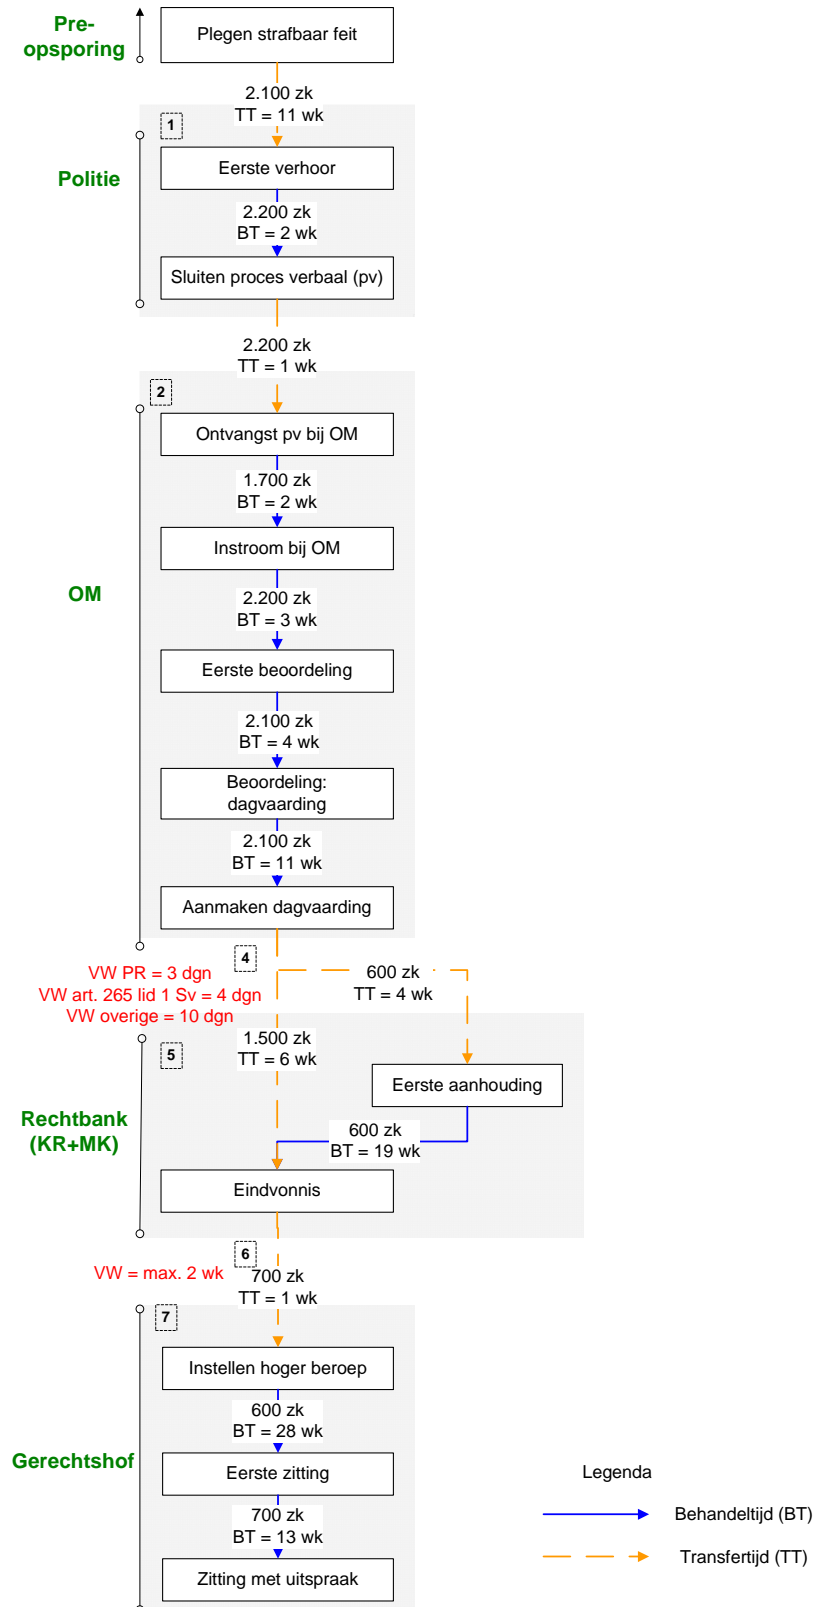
Pre-opsporing

Plegen strafbaar feit

2.100 zk
TT = 11 wk

1

Politie

Eerste verhoor

2.200 zk
BT = 2 wk

Sluiten proces verbaal (pv)

2.200 zk
TT = 1 wk

2

OM

Ontvangst pv bij OM

1.700 zk
BT = 2 wk

Instroom bij OM

2.200 zk
BT = 3 wk

Eerste beoordeling

2.100 zk
BT = 4 wk

Beoordeling: dagvaarding

2.100 zk
BT = 11 wk

Aanmaken dagvaarding

4

VW PR = 3 dgn
VW art. 265 lid 1 Sv = 4 dgn
VW overige = 10 dgn

600 zk
TT = 4 wk

1.500 zk
TT = 6 wk

5

Rechtbank (KR+MK)

Eerste aanhouding

600 zk
BT = 19 wk

Eindvonnis

6

VW = max. 2 wk

700 zk
TT = 1 wk

7

Gerechtshof

Instellen hoger beroep

600 zk
BT = 28 wk

Eerste zitting

700 zk
BT = 13 wk

Zitting met uitspraak

Legenda
Behandeltijd (BT)
Transfertijd (TT)